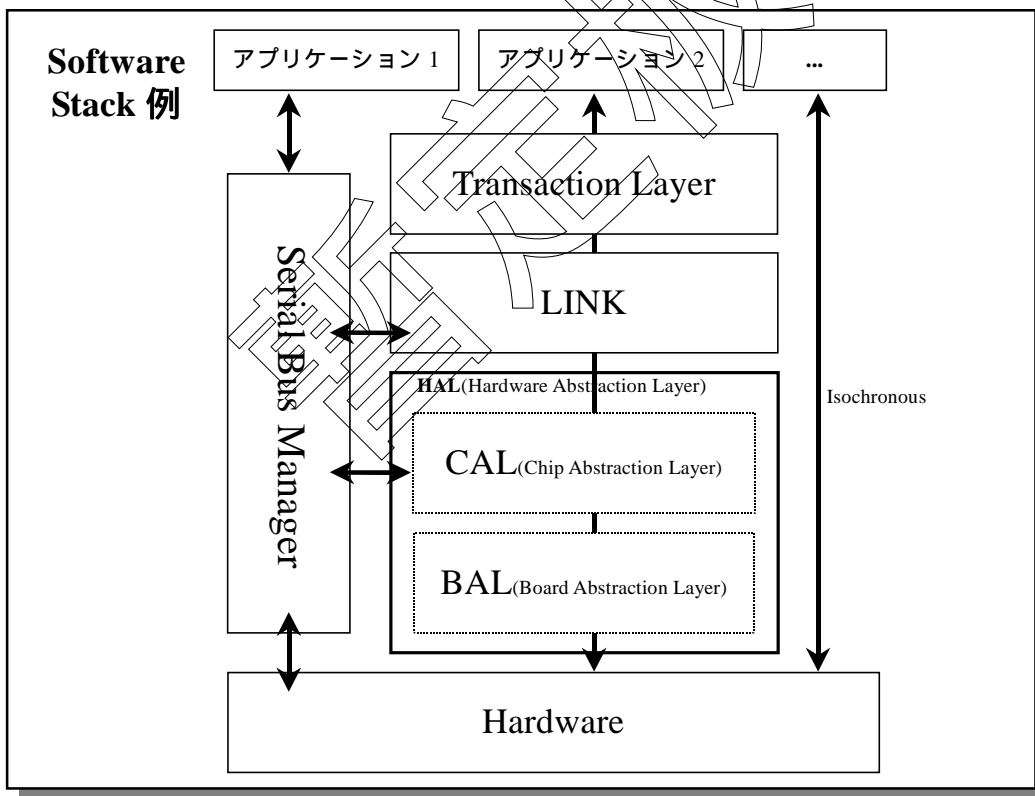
Software Stack 例

アプリケーション 1

アプリケーション 2

...

Transaction Layer

Serial Bus Manager

LINK

HAL(Hardware Abstraction Layer)

Isochronous

CAL(Chip Abstraction Layer)

BAL(Board Abstraction Layer)

Hardware